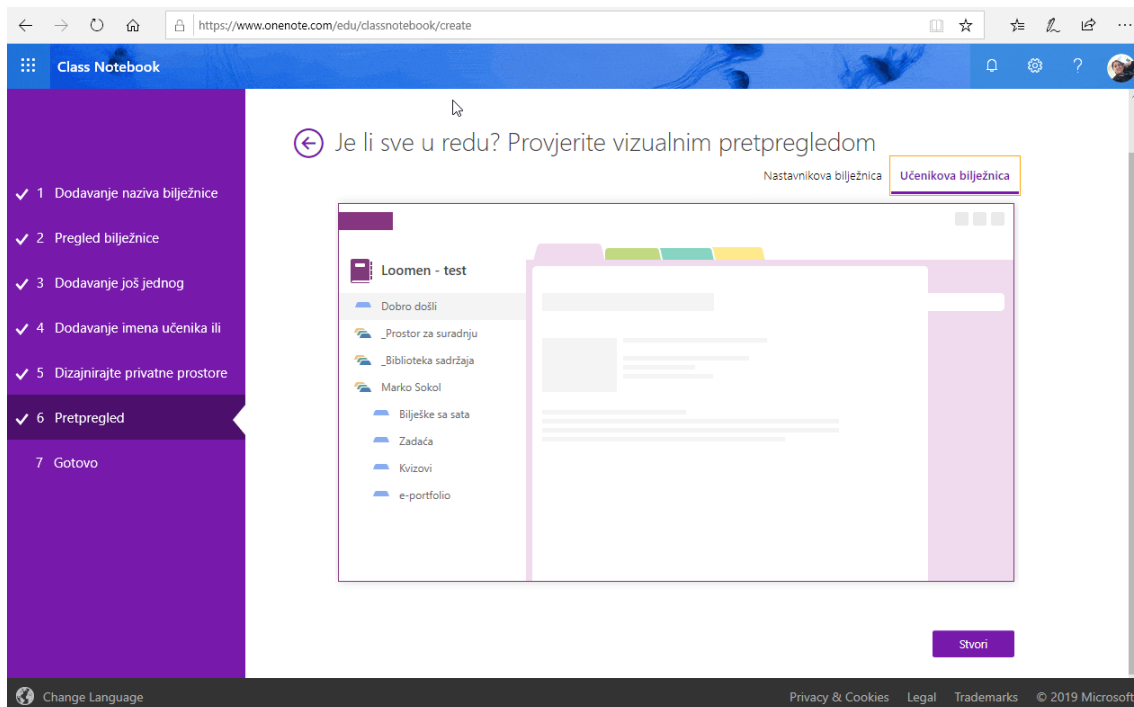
https://www.onenote.com/edu/classnotebook/create

Class Notebook

Je li sve u redu? Provjerite vizualnim pretpregledom

Nastavnikova bilježnica
Učenikova bilježnica

✓ 1 Dodavanje naziva bilježnice
✓ 2 Pregled bilježnice
✓ 3 Dodavanje još jednog
✓ 4 Dodavanje imena učenika ili
✓ 5 Dizajnirajte privatne prostore
✓ 6 Pretpregled
7 Gotovo

Loomen - test
Dobro došli
_Prostor za suradnju
_Biblioteka sadržaja
Marko Sokol
Bilješke sa sata
Zadaća
Kvizovi
e-portfolio

Stvori

Change Language
Privacy & Cookies Legal Trademarks © 2019 Microsoft